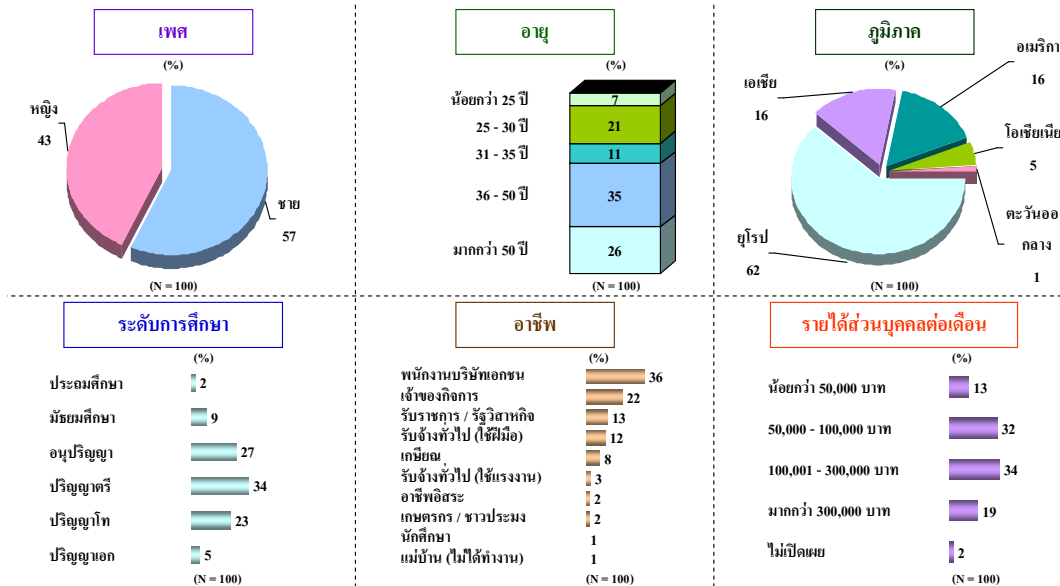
เพศ

(%)

หญิง
43

ชาย
57

(N = 100)

อายุ

(%)

| | |
|---|---|
| น้อยกว่า 25 ปี | 7 |
| 25 - 30 ปี | 21 |
| 31 - 35 ปี | 11 |
| 36 - 50 ปี | 35 |
| มากกว่า 50 ปี | 26 |

(N = 100)

ภูมิภาค

(%)

เอเชีย
16

อเมริกา
16

โอเชียเนีย
5

ตะวันออกกลาง
1

ยุโรป
62

(N = 100)

ระดับการศึกษา

(%)

| | |
|---|---|
| ประถมศึกษา | 2 |
| มัธยมศึกษา | 9 |
| อนุปริญญา | 27 |
| ปริญญาตรี | 34 |
| ปริญญาโท | 23 |
| ปริญญาเอก | 5 |

(N = 100)

อาชีพ

(%)

| | |
|---|---|
| พนักงานบริษัทเอกชน | 36 |
| เจ้าของกิจการ | 22 |
| รับราชการ / รัฐวิสาหกิจ | 13 |
| รับจ้างทั่วไป (ใช้ฝีมือ) | 12 |
| เกษียณ | 8 |
| รับจ้างทั่วไป (ใช้แรงงาน) | 3 |
| อาชีพอิสระ | 2 |
| เกษตรกร / ชาวประมง | 2 |
| นักศึกษา | 1 |
| แม่บ้าน (ไม่ได้ทำงาน) | 1 |

(N = 100)

รายได้ส่วนบุคคลต่อเดือน

(%)

| | |
|---|---|
| น้อยกว่า 50,000 บาท | 13 |
| 50,000 - 100,000 บาท | 32 |
| 100,001 - 300,000 บาท | 34 |
| มากกว่า 300,000 บาท | 19 |
| ไม่เปิดเผย | 2 |

(N = 100)